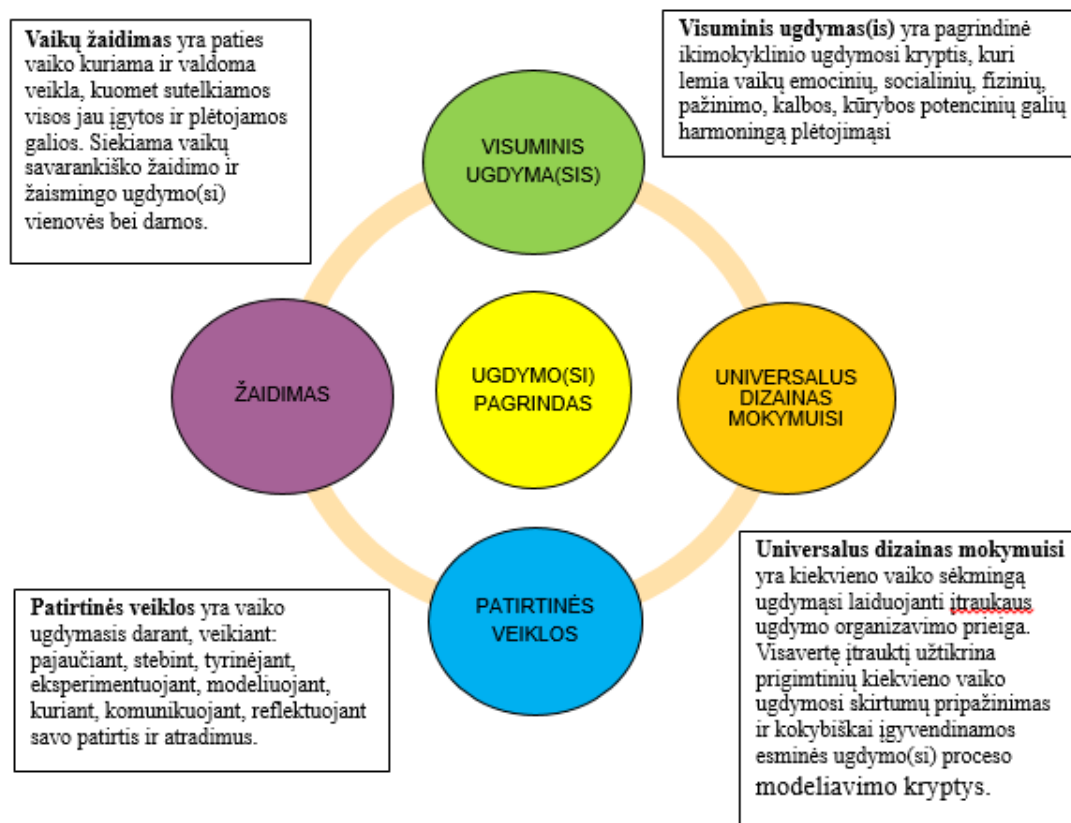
**Vaikų žaidimas** yra paties vaiko kuriama ir valdoma veikla, kuomet sutelkiamos visos jau įgytos ir plėtojamos galios. Siekiama vaikų savarankiško žaidimo ir žaismingo ugdymo(si) vienovės bei darnos.

**Visuminis ugdymas(is)** yra pagrindinė ikimokyklinio ugdymosi kryptis, kuri lemia vaikų emocinių, socialinių, fizinių, pažinimo, kalbos, kūrybos potencinių galių harmoningą plėtojimąsi

VISUMINIS UGDYMA(SIS)

ŽAIDIMAS

UGDYMO(SI) PAGRINDAS

UNIVERSALUS DIZAINAS MOKYMUISI

PATIRTINĖS VEIKLOS

**Universalus dizainas mokymuisi** yra kiekvieno vaiko sėkmingą ugdymąsi laiduojanti įtraukaus ugdymo organizavimo prieiga. Visavertę įtrauktį užtikrina prigimtinių kiekvieno vaiko ugdymosi skirtumų pripažinimas ir kokybiškai įgyvendinamos esminės ugdymo(si) proceso modeliavimo kryptys.

**Patirtinės veiklos** yra vaiko ugdymasis darant, veikiant: pajaučiant, stebint, tyrinėjant, eksperimentuojant, modeliuojant, kuriant, komunikuojant, reflektuojant savo patirtis ir atradimus.